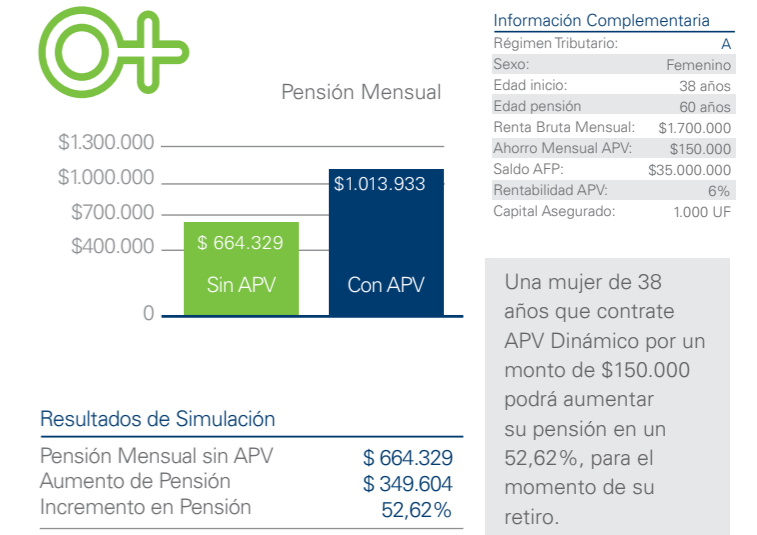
Pensión Mensual

$1.300.000
$1.000.000
$700.000
$400.000
0

$ 664.329
Sin APV

$1.013.933
Con APV

Información Complementaria

| | |
|---|---|
| Régimen Tributario: | A |
| Sexo: | Femenino |
| Edad inicio: | 38 años |
| Edad pensión | 60 años |
| Renta Bruta Mensual: | $1.700.000 |
| Ahorro Mensual APV: | $150.000 |
| Saldo AFP: | $35.000.000 |
| Rentabilidad APV: | 6% |
| Capital Asegurado: | 1.000 UF |

Una mujer de 38 años que contrate APV Dinámico por un monto de $150.000 podrá aumentar su pensión en un 52,62%, para el momento de su retiro.

Resultados de Simulación

| | |
|---|---|
| Pensión Mensual sin APV | $ 664.329 |
| Aumento de Pensión | $ 349.604 |
| Incremento en Pensión | 52,62% |